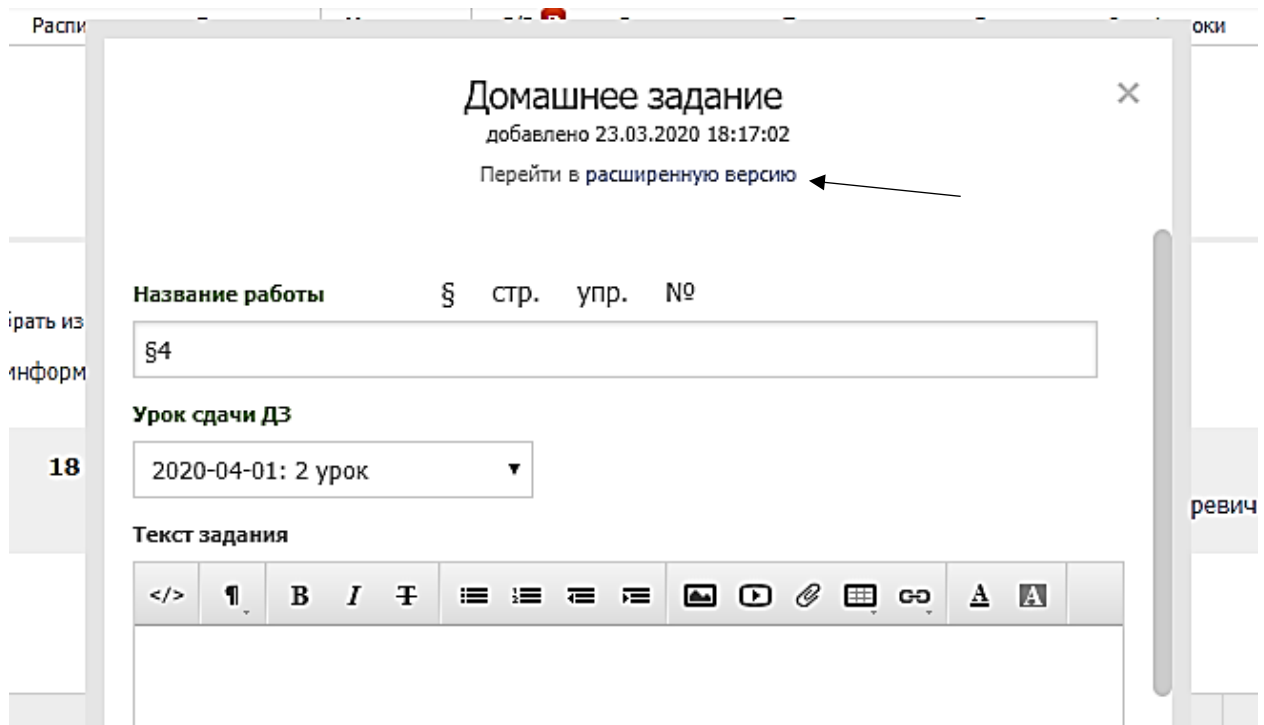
Распи оки

Домашнее задание
добавлено 23.03.2020 18:17:02
Перейти в расширенную версию

×

Название работы § стр. упр. №

§4

Урок сдачи ДЗ

2020-04-01: 2 урок

Текст задания

</> ¶ B I

рать из
нформ
18
ревич